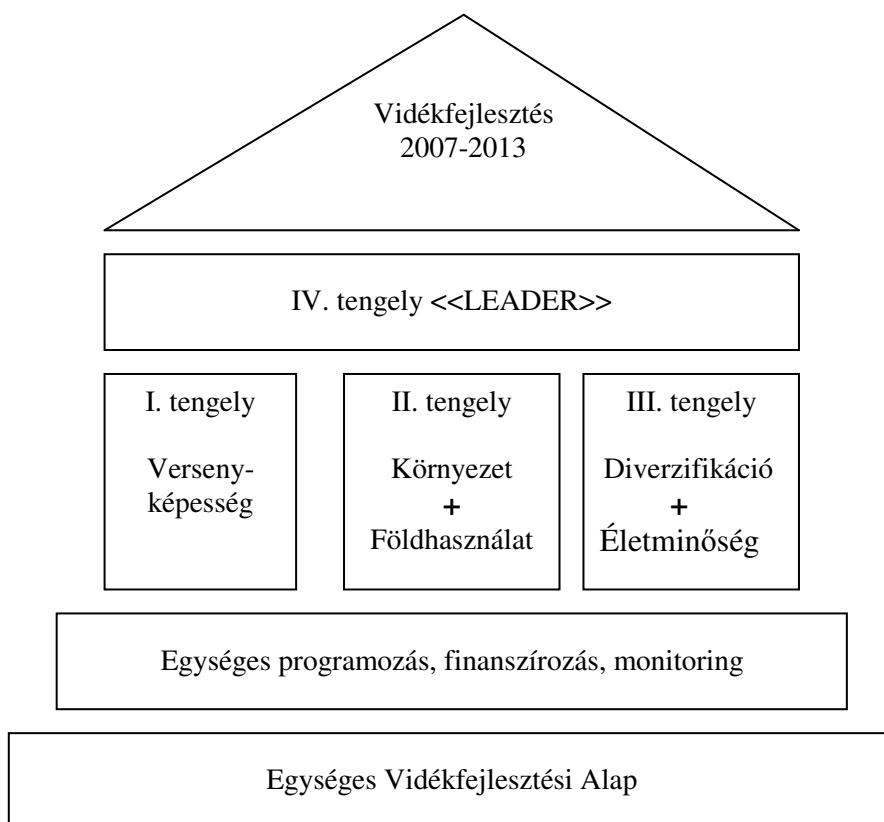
Vidékfejlesztés
2007-2013

IV. tengely <<LEADER>>

I. tengely

Versenyképesség

II. tengely

Környezet
+
Földhasználat

III. tengely

Diverzifikáció
+
Életminőség

Egységes programozás, finanszírozás, monitoring

Egységes Vidékfejlesztési Alap